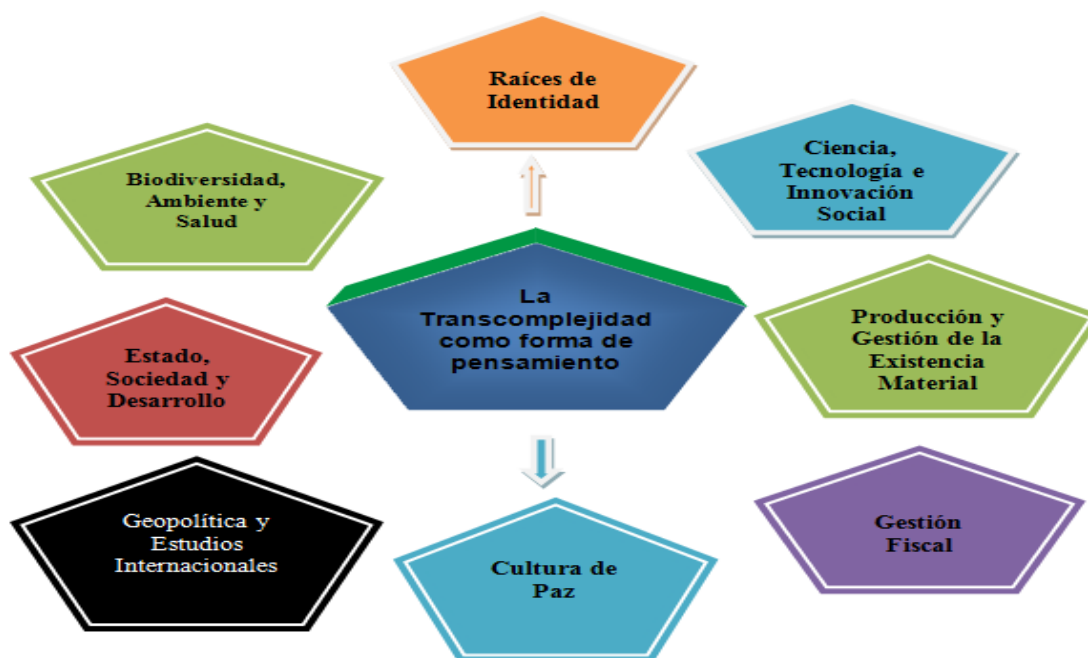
Raíces de Identidad

Biodiversidad, Ambiente y Salud

Ciencia, Tecnología e Innovación Social

La Transcomplejidad como forma de pensamiento

Estado, Sociedad y Desarrollo

Producción y Gestión de la Existencia Material

Geopolítica y Estudios Internacionales

Cultura de Paz

Gestión Fiscal